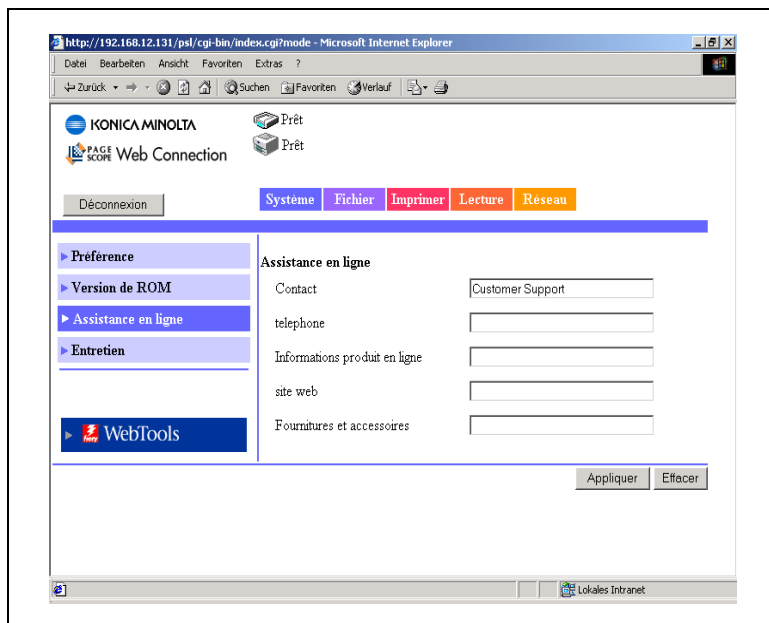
http://192.168.12.131/psl/cgi-bin/index.cgi?mode - Microsoft Internet Explorer

Datei Bearbeiten Ansicht Favoriten Extras ?

Zurück Suchen Favoriten Verlauf

KONICA MINOLTA

PAGE SCOPE Web Connection

Prêt

Prêt

Déconnexion

Système Fichier Imprimer Lecture Réseau

▸ Préférence

▸ Version de ROM

▸ Assistance en ligne

▸ Entretien

▸ WebTools

Assistance en ligne

| | |
|---|---|
| Contact | Customer Support |
| telephone | |
| Informations produit en ligne | |
| site web | |
| Fournitures et accessoires | |

Appliquer Effacer

Lokales Intranet